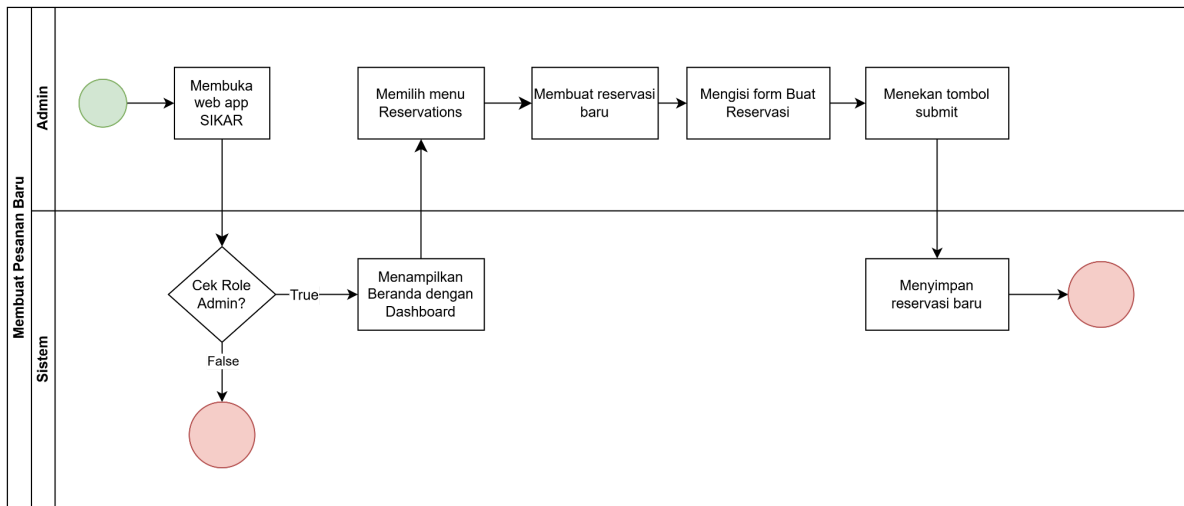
Membuat Pesanan Baru

Admin

Membuka web app SIKAR

Memilih menu Reservations

Membuat reservasi baru

Mengisi form Buat Reservasi

Menekan tombol submit

Sistem

Cek Role Admin?

True

Menampilkan Beranda dengan Dashboard

False

Menyimpan reservasi baru